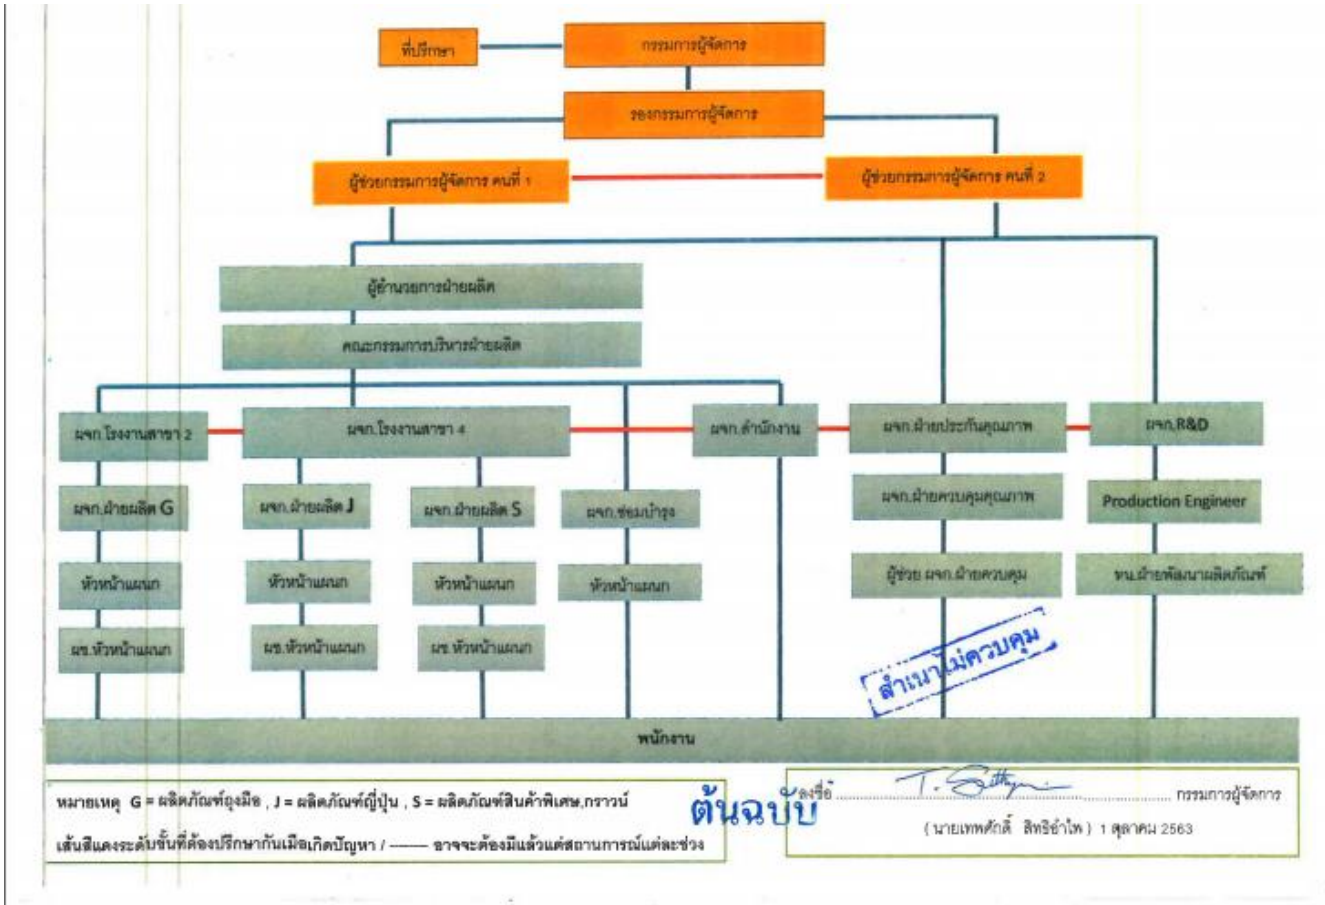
ที่ปรึกษา

กรรมการผู้จัดการ

รองกรรมการผู้จัดการ

ผู้ช่วยกรรมการผู้จัดการ คนที่ 1

ผู้ช่วยกรรมการผู้จัดการ คนที่ 2

ผู้อำนวยการฝ่ายผลิต

คณะกรรมการบริหารฝ่ายผลิต

ผจก.โรงงานสาขา 2

ผจก.โรงงานสาขา 4

ผจก.สำนักงาน

ผจก.ฝ่ายประกันคุณภาพ

ผจก.R&D

ผจก.ฝ่ายผลิต G

ผจก.ฝ่ายผลิต J

ผจก.ฝ่ายผลิต S

ผจก.ซ่อมบำรุง

ผจก.ฝ่ายควบคุมคุณภาพ

Production Engineer

หัวหน้าแผนก

หัวหน้าแผนก

หัวหน้าแผนก

หัวหน้าแผนก

ผู้ช่วย ผจก.ฝ่ายควบคุม

หน.ฝ่ายพัฒนาผลิตภัณฑ์

ผช.หัวหน้าแผนก

ผช.หัวหน้าแผนก

ผช.หัวหน้าแผนก

สำเนาไม่ควบคุม

พนักงาน

หมายเหตุ G = ผลิตภัณฑ์อุงมือ , J = ผลิตภัณฑ์ญี่ปุ่น , S = ผลิตภัณฑ์สินค้าพิเศษ,กราวน์

เส้นสีแดงระดับขั้นที่ต้องปรึกษากันเมื่อเกิดปัญหา / ------ อาจจะต้องมีแล้วแต่สถานการณ์แต่ละช่วง

ต้นฉบับ

ลงชื่อ T. Sitthy กรรมการผู้จัดการ

( นายเทพศักดิ์ สิทธิอำไพ ) 1 ตุลาคม 2563